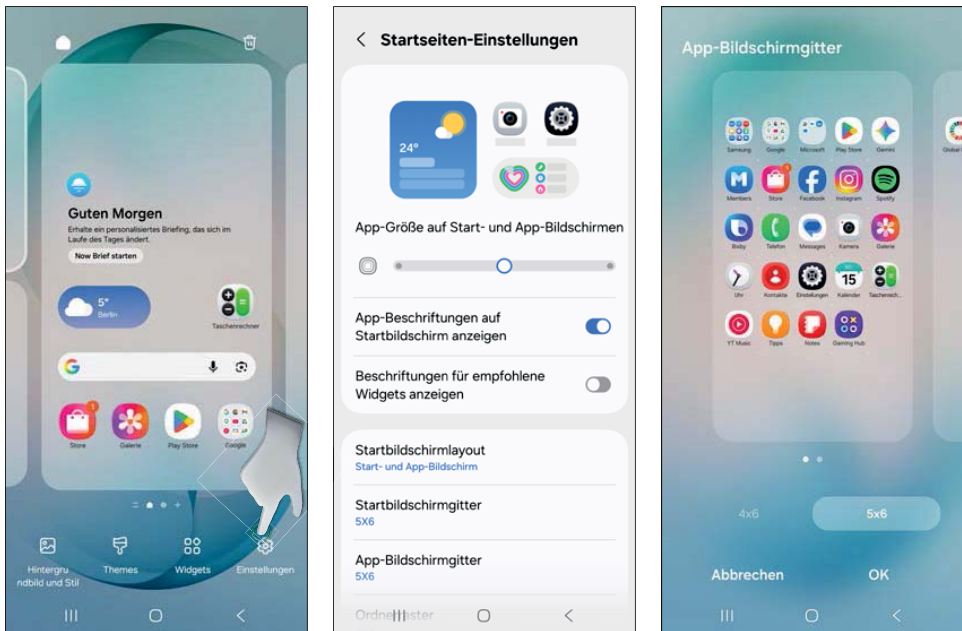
Guten Morgen

Erhalte ein personalisiertes Briefing, das sich im Laufe des Tages ändert.

Now Brief starten

5°
Berlin

Taschenrechner

Store
Galerie
Play Store
Google

Hintergrundbild und Stil
Themes
Widgets
Einstellungen

< Startseiten-Einstellungen

24°

App-Größe auf Start- und App-Bildschirmen

App-Beschriftungen auf Startbildschirm anzeigen

Beschriftungen für empfohlene Widgets anzeigen

Startbildschirmlayout
Start- und App-Bildschirm

Startbildschirmgitter
5X6

App-Bildschirmgitter
5X6

Ordnerraster

App-Bildschirmgitter

Samsung
Google
Microsoft
Play Store
Gemini
Global
Members
Store
Facebook
Instagram
Spotify
Bixby
Telefon
Messages
Kamera
Galerie
Uhr
Kontakte
Einstellungen
15
Kalender
Taschenrech...
YT Music
Tipps
Notes
Gaming Hub

4x6
5x6

Abbrechen
OK